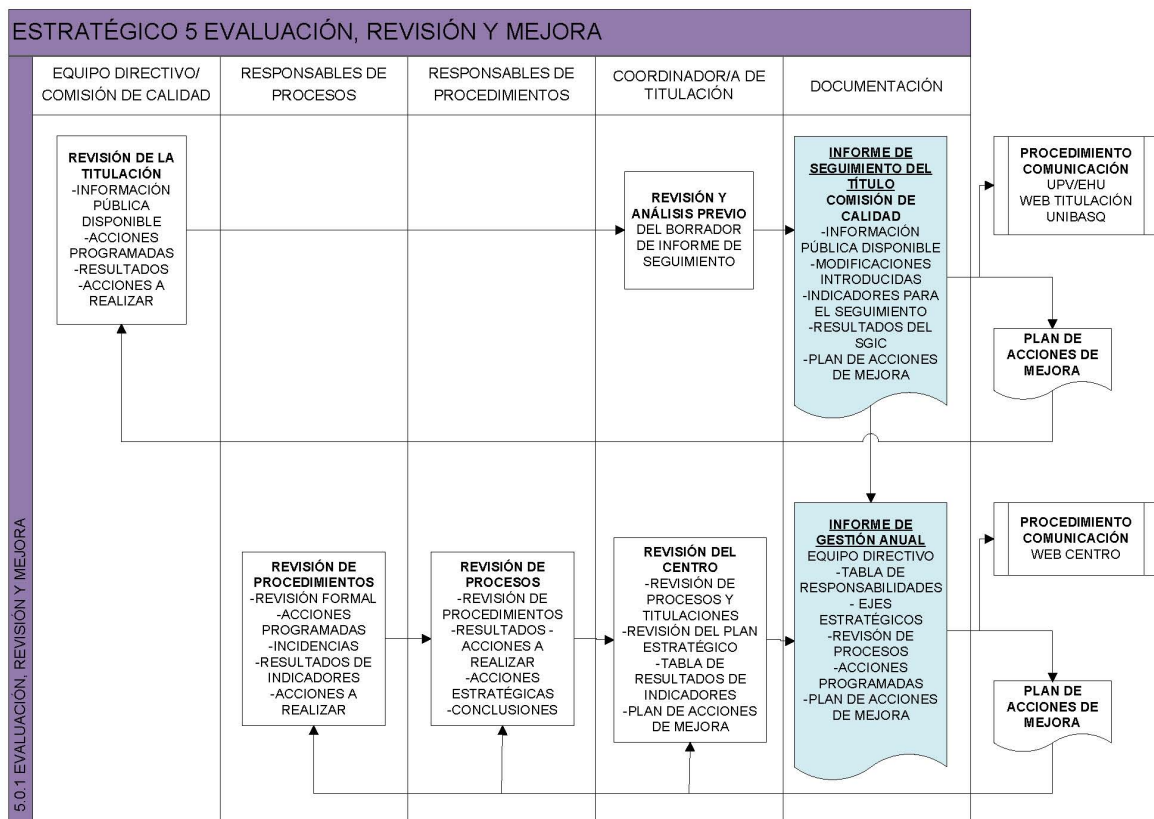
ESTRATÉGICO 5 EVALUACIÓN, REVISIÓN Y MEJORA

5.0.1 EVALUACIÓN, REVISIÓN Y MEJORA

| EQUIPO DIRECTIVO/ COMISIÓN DE CALIDAD | RESPONSABLES DE PROCESOS | RESPONSABLES DE PROCEDIMIENTOS | COORDINADOR/A DE TITULACIÓN | DOCUMENTACIÓN |
|---|---|---|---|---|

REVISIÓN DE LA TITULACIÓN
-INFORMACIÓN PÚBLICA DISPONIBLE
-ACCIONES PROGRAMADAS
-RESULTADOS
-ACCIONES A REALIZAR

REVISIÓN Y ANÁLISIS PREVIO DEL BORRADOR DE INFORME DE SEGUIMIENTO

INFORME DE SEGUIMIENTO DEL TÍTULO
COMISIÓN DE CALIDAD
-INFORMACIÓN PÚBLICA DISPONIBLE
-MODIFICACIONES INTRODUCIDAS
-INDICADORES PARA EL SEGUIMIENTO
-RESULTADOS DEL SGIC
-PLAN DE ACCIONES DE MEJORA

PROCEDIMIENTO COMUNICACIÓN
UPV/EHU
WEB TITULACIÓN
UNIBASQ

PLAN DE ACCIONES DE MEJORA

REVISIÓN DE PROCEDIMIENTOS
-REVISIÓN FORMAL
-ACCIONES PROGRAMADAS
-INCIDENCIAS
-RESULTADOS DE INDICADORES
-ACCIONES A REALIZAR

REVISIÓN DE PROCESOS
-REVISIÓN DE PROCEDIMIENTOS
-RESULTADOS -ACCIONES A REALIZAR
-ACCIONES ESTRATÉGICAS
-CONCLUSIONES

REVISIÓN DEL CENTRO
-REVISIÓN DE PROCESOS Y TITULACIONES
-REVISIÓN DEL PLAN ESTRATÉGICO
-TABLA DE RESULTADOS DE INDICADORES
-PLAN DE ACCIONES DE MEJORA

INFORME DE GESTIÓN ANUAL
EQUIPO DIRECTIVO
-TABLA DE RESPONSABILIDADES
- EJES ESTRATÉGICOS
-REVISÓN DE PROCESOS
-ACCIONES PROGRAMADAS
-PLAN DE ACCIONES DE MEJORA

PROCEDIMIENTO COMUNICACIÓN
WEB CENTRO

PLAN DE ACCIONES DE MEJORA